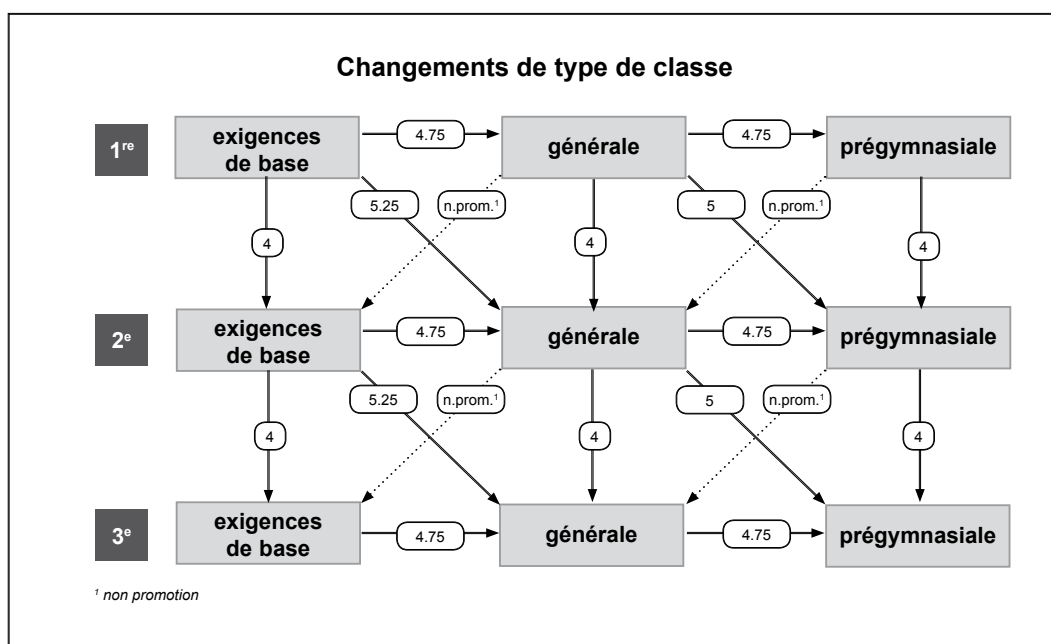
Changements de type de classe

1$^{re}$

exigences de base

4.75

générale

4.75

prégymnasiale

5.25

n.prom.$^1$

5

n.prom.$^1$

4

4

4

2$^e$

exigences de base

4.75

générale

4.75

prégymnasiale

5.25

n.prom.$^1$

5

n.prom.$^1$

4

4

4

3$^e$

exigences de base

4.75

générale

4.75

prégymnasiale

$^1$ non promotion